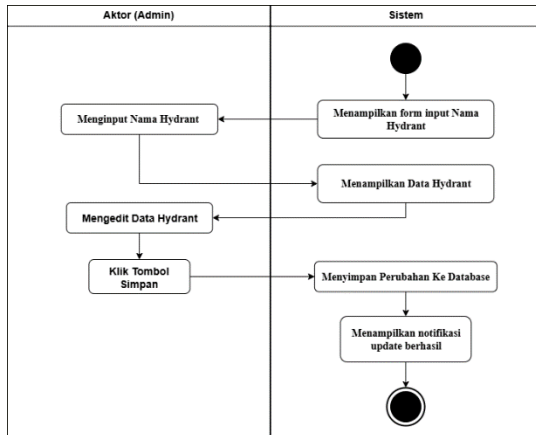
| Aktor (Admin) | Sistem |
|---|---|

Menampilkan form input Nama Hydrant

Menginput Nama Hydrant

Menampilkan Data Hydrant

Mengedit Data Hydrant

Klik Tombol Simpan

Menyimpan Perubahan Ke Database

Menampilkan notifikasi update berhasil